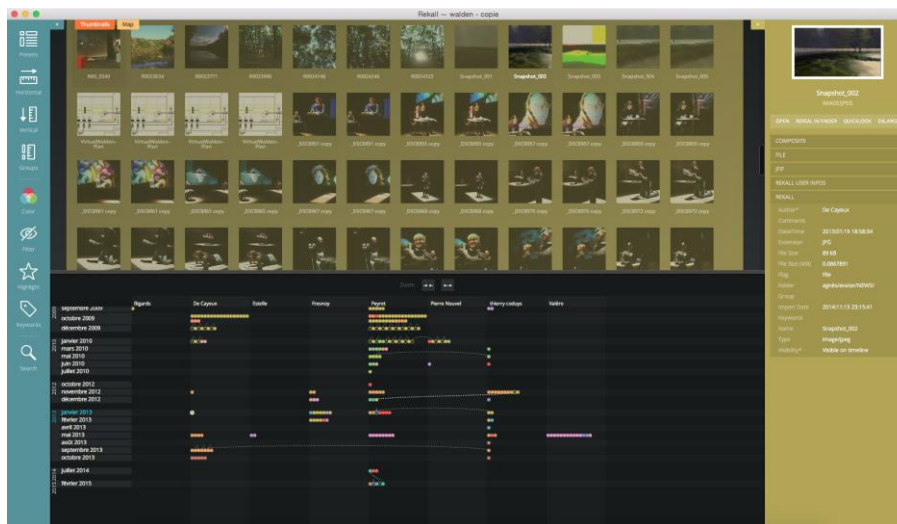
Rekall — walden - copie

Thumbnails
Map

Process
Horizontal
Vertical
Groups
Color
Filter
Highlight
Keywords
Search

IMG_3540
IMG_3634
IMG_3771
IMG_3886
IMG_4166
IMG_4246
IMG_4333
Snapshot_001
Snapshot_002
Snapshot_003
Snapshot_004
Snapshot_005

VirtualWalden-Plan
VirtualWalden-Plan
VirtualWalden-Plan
VirtualWalden-Plan
_DSC8967 copy
_DSC8967 copy
_DSC8967 copy
_DSC8967 copy
_DSC8967 copy
_DSC8967 copy
_DSC8969 copy
_DSC8969 copy

_DSC8961 copy
_DSC8961 copy
_DSC8965 copy
_DSC8965 copy
_DSC8967 copy
_DSC8967 copy
_DSC8968 copy
_DSC8969 copy
_DSC8970 copy
_DSC8970 copy
_DSC8972 copy
_DSC8972 copy

Zoom

Rigards
De Cayeux
Estelle
Fresnoy
Payret
Pierre Nouvel
thierry coduys
Valère

septembre 2009
octobre 2009
décembre 2009
2010
janvier 2010
mars 2010
mai 2010
juin 2010
juillet 2010
2012
octobre 2012
novembre 2012
décembre 2012
2013
janvier 2013
février 2013
avril 2013
mai 2013
août 2013
septembre 2013
octobre 2013
2013-2014
juillet 2014
2015
février 2015

Snapshot_002
IMAGE/JPEG

OPEN
REVEAL IN FINDER
QUICKLOOK
EXLANG

COMPOSITE
FILE
JPEG
REKALL USER INFOS
REKALL

Author*
De Cayeux
Comments
Date/Time
2013:01:19 18:58:54
Extension
JPG
File Size
89 kB
File Size (MB)
0.0867891
Flag
File
Folder
agnes/assise/NEWS/
Group
Import Date
2014:11:15 23:15:41
Keywords
Name
Snapshot_002
Type
image/jpeg
Visibility*
Visible on timeline